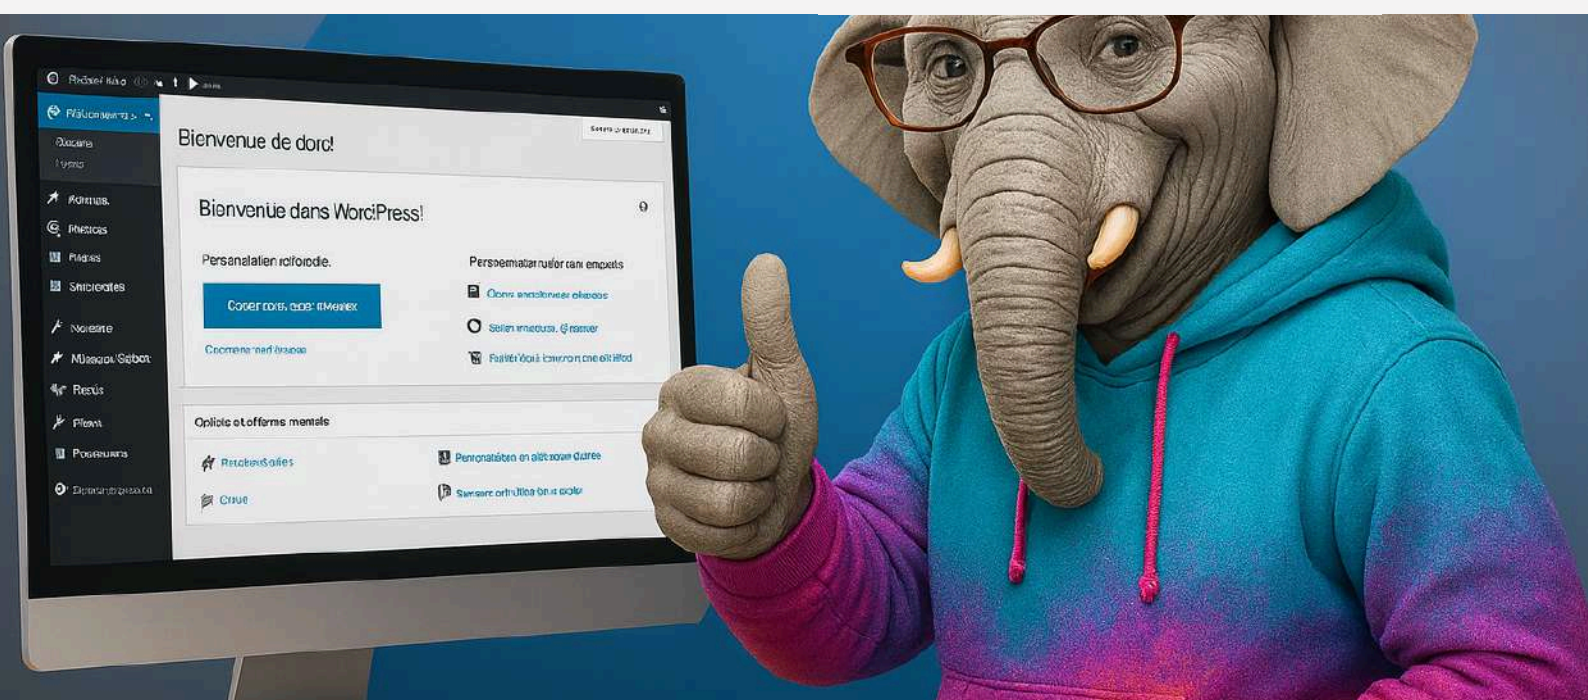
Bienvenue de dorc!

Bienvenue dans WordPress!

Personalatien rcforodie.

Coser corn, ecer rMenex

Cocmenenad fauppe

Persematar rufor rani empets

Oons anolimeer oheeos

Seten imeeura, @recer

Failder'doo bnrron cne oil ifed

Oplicle et offerms mentals

RetelseSdiles

Crue

Personatatien en altiraow daree

Sersere orl filtes bnn sole

Rebeer Hdo

Placemens

Posneurs

Pages

Sniciedes

Noneire

Mlasoo Sgbot

Rexus

Pinm

Posseurs

Detseras